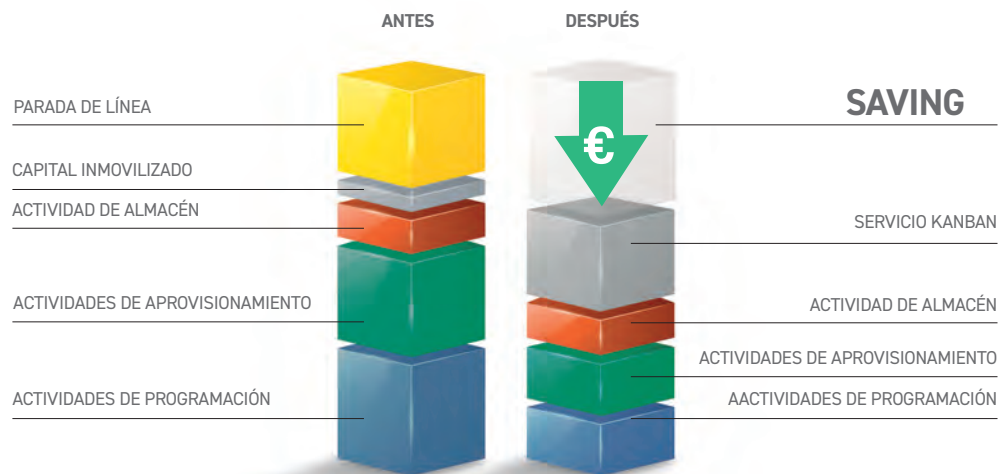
ANTES

DESPUÉS

PARADA DE LÍNEA

CAPITAL INMOVILIZADO

ACTIVIDAD DE ALMACÉN

ACTIVIDADES DE APROVISIONAMIENTO

ACTIVIDADES DE PROGRAMACIÓN

€

SAVING

SERVICIO KANBAN

ACTIVIDAD DE ALMACÉN

ACTIVIDADES DE APROVISIONAMIENTO

AACTIVIDADES DE PROGRAMACIÓN